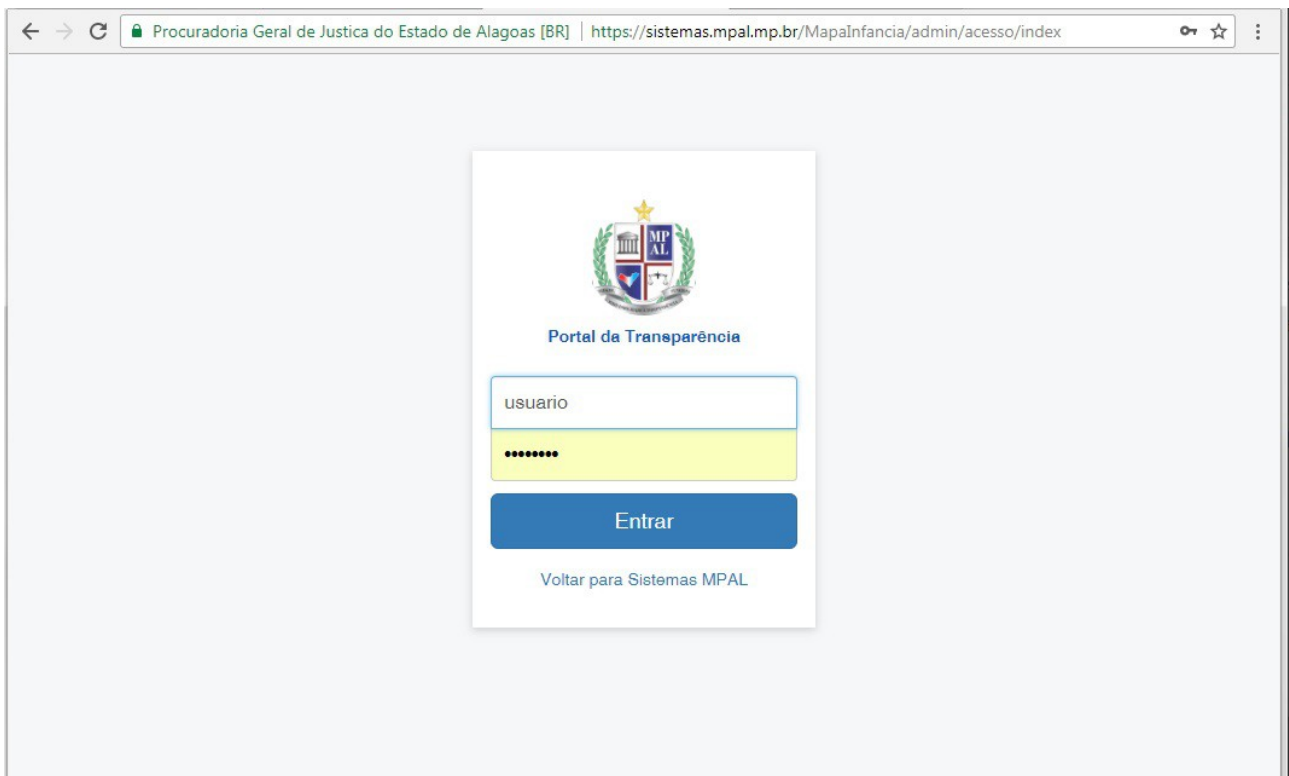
Procuradoria Geral de Justica do Estado de Alagoas [BR] | https://sistemas.mpal.mp.br/MapaInfancia/admin/acesso/index

MP AL

Portal da Transparência

usuario

••••••••

Entrar

Voltar para Sistemas MPAL